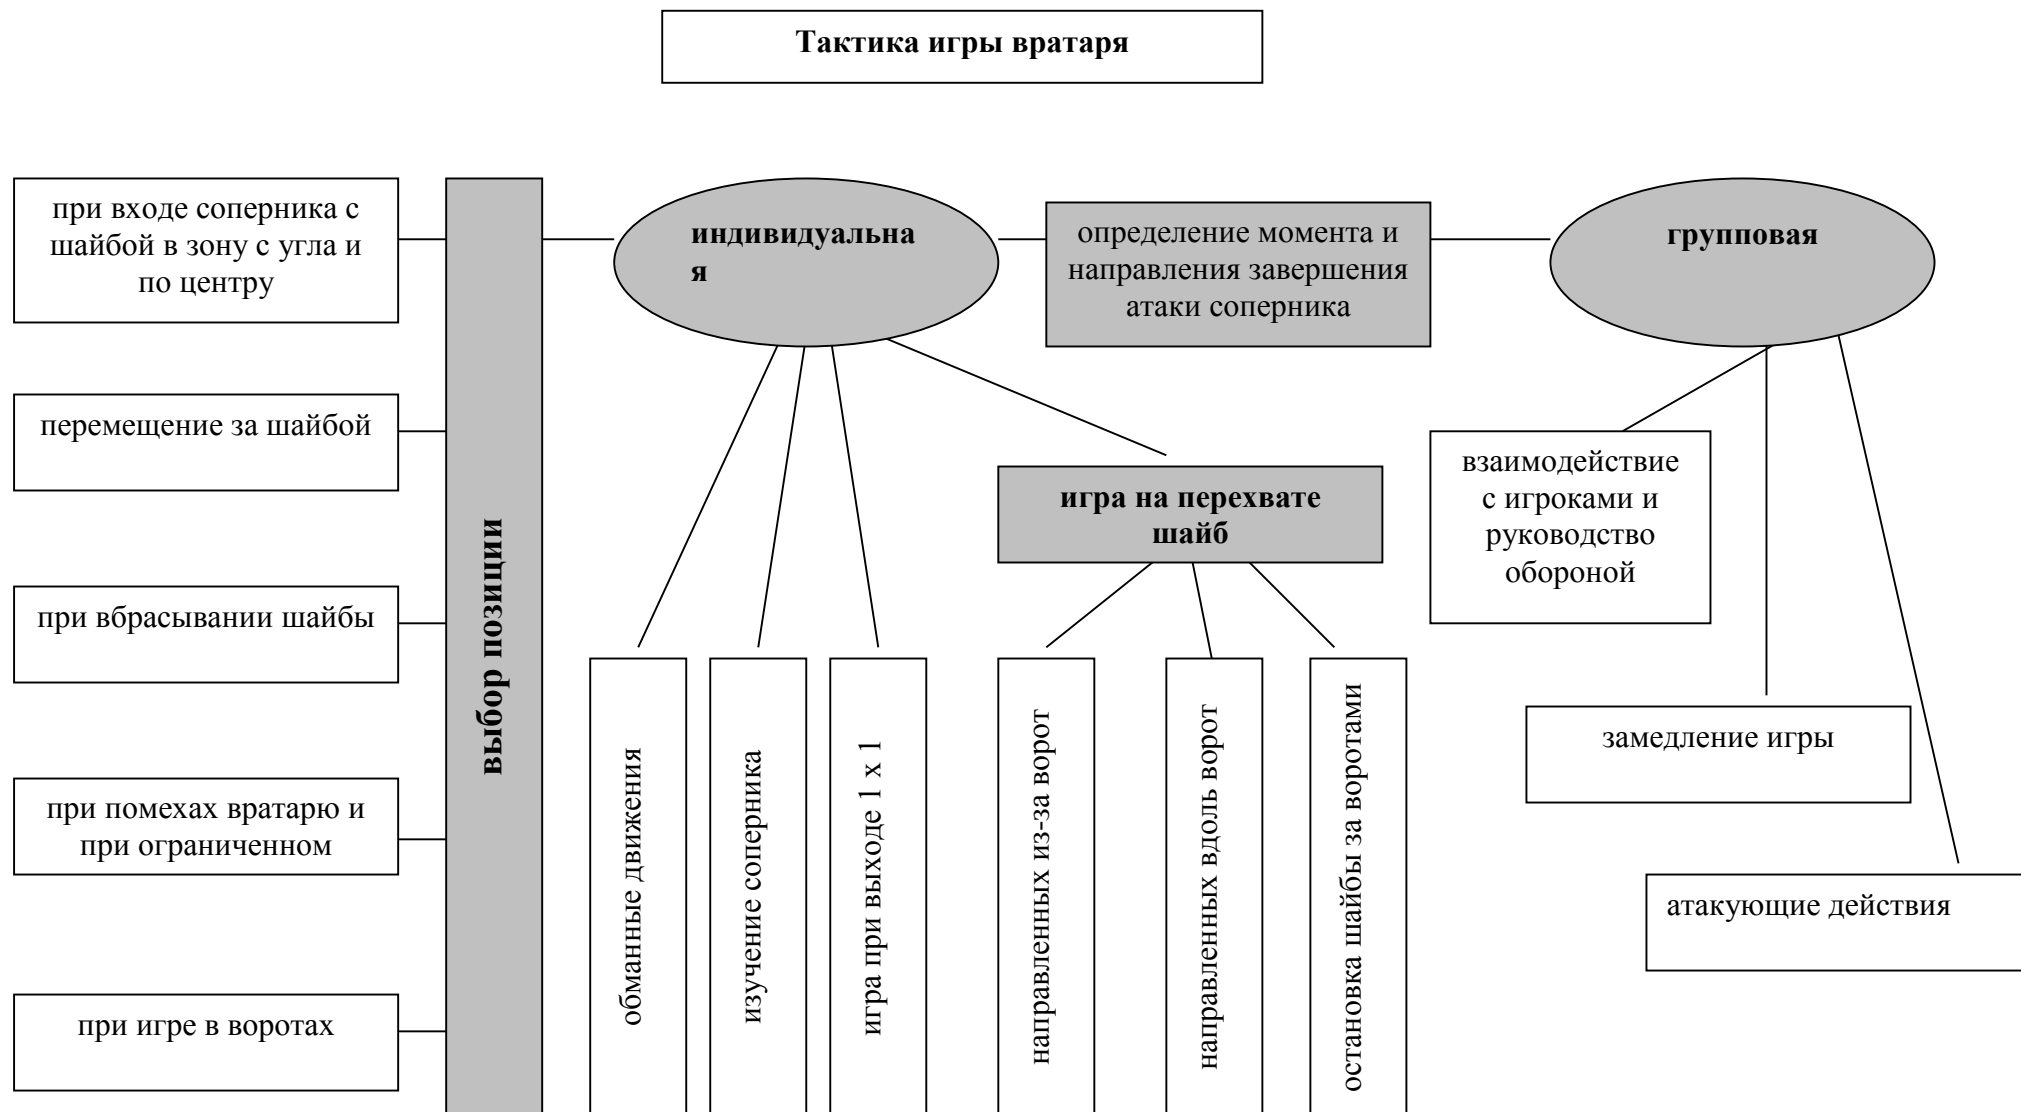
Тактика игры вратаря

при входе соперника с шайбой в зону с угла и по центру

перемещение за шайбой

при вбрасывании шайбы

при помехах вратарю и при ограниченном

при игре в воротах

выбор позиции

индивидуальная

определение момента и направления завершения атаки соперника

групповая

игра на перехвате шайб

взаимодействие с игроками и руководство обороной

обманные движения

изучение соперника

игра при выходе 1 х 1

направленных из-за ворот

направленных вдоль ворот

остановка шайбы за воротами

замедление игры

атакующие действия